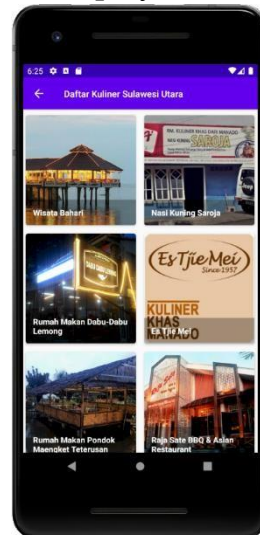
6:25

Daftar Kuliner Sulawesi Utara

Wisata Bahari

Nasi Kuning Saroja

Rumah Makan Dabu-Dabu Lemong

Es Tjie Mei
Since 1957
KULINER KHAS MANADO

Es Tjie Mei

Rumah Makan Pondok Maengket Teterusan

Raja Sate BBQ & Asian Restaurant